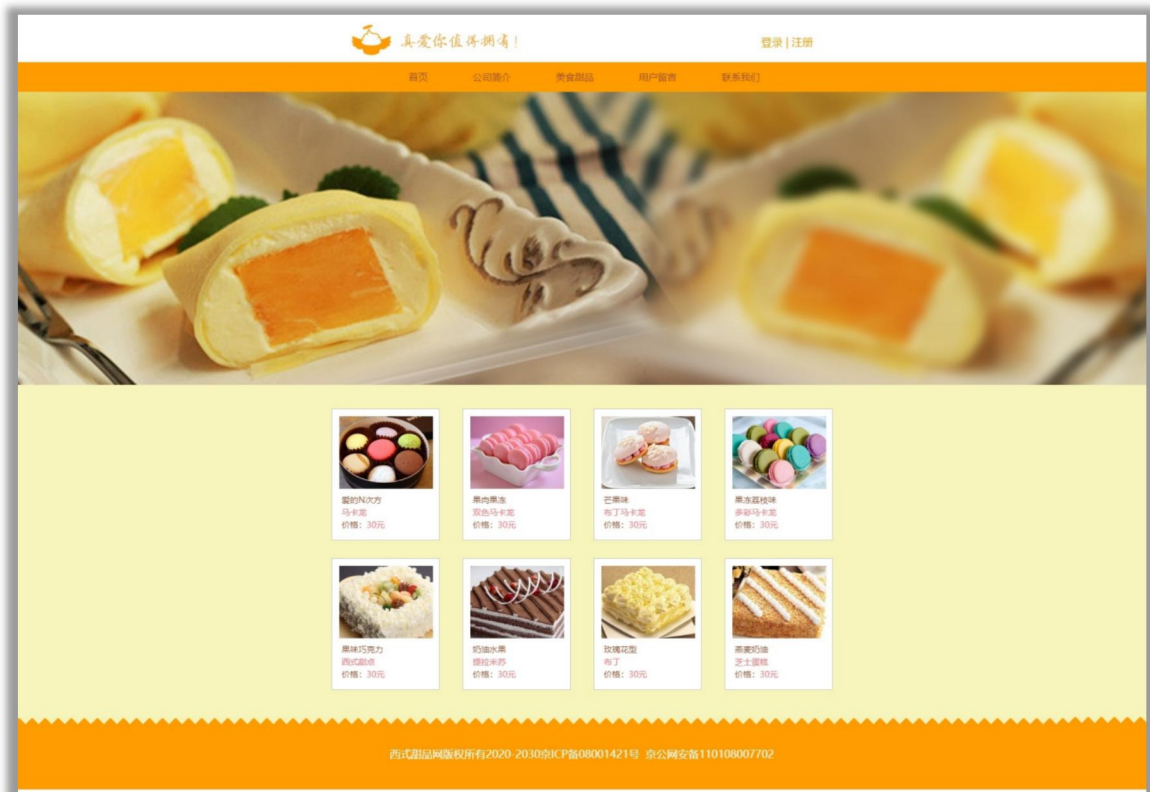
真爱你值得拥有!

登录 | 注册

首页 公司简介 美食甜品 用户留言 联系我们

爱的N次方
马卡龙
价格：30元

果肉果冻
双色马卡龙
价格：30元

芒果味
布丁马卡龙
价格：30元

果冻荔枝味
多彩马卡龙
价格：30元

果味巧克力
西式甜点
价格：30元

奶油水果
提拉米苏
价格：30元

玫瑰花型
布丁
价格：30元

燕麦奶油
芝士蛋糕
价格：30元

西式甜品网版权所有2020-2030京ICP备08001421号 京公网安备110108007702